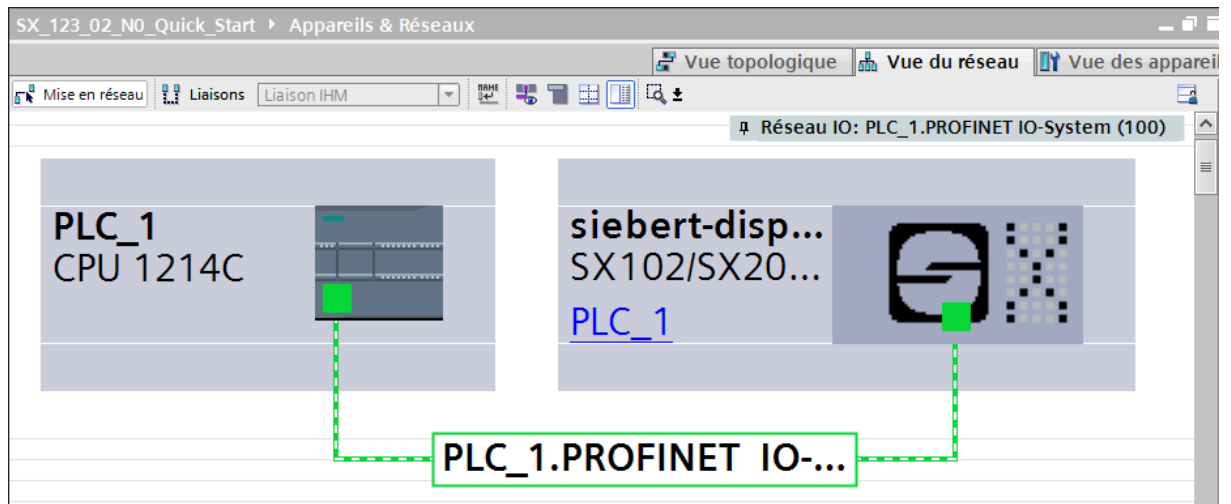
SX_123_02_N0_Quick_Start ▸ Appareils & Réseaux

Vue topologique
Vue du réseau
Vue des appareil

Mise en réseau
Liaisons
Liaison IHM

Réseau IO: PLC_1.PROFINET IO-System (100)

PLC_1
CPU 1214C

siebert-disp...
SX102/SX20...
PLC_1

PLC_1.PROFINET IO-...